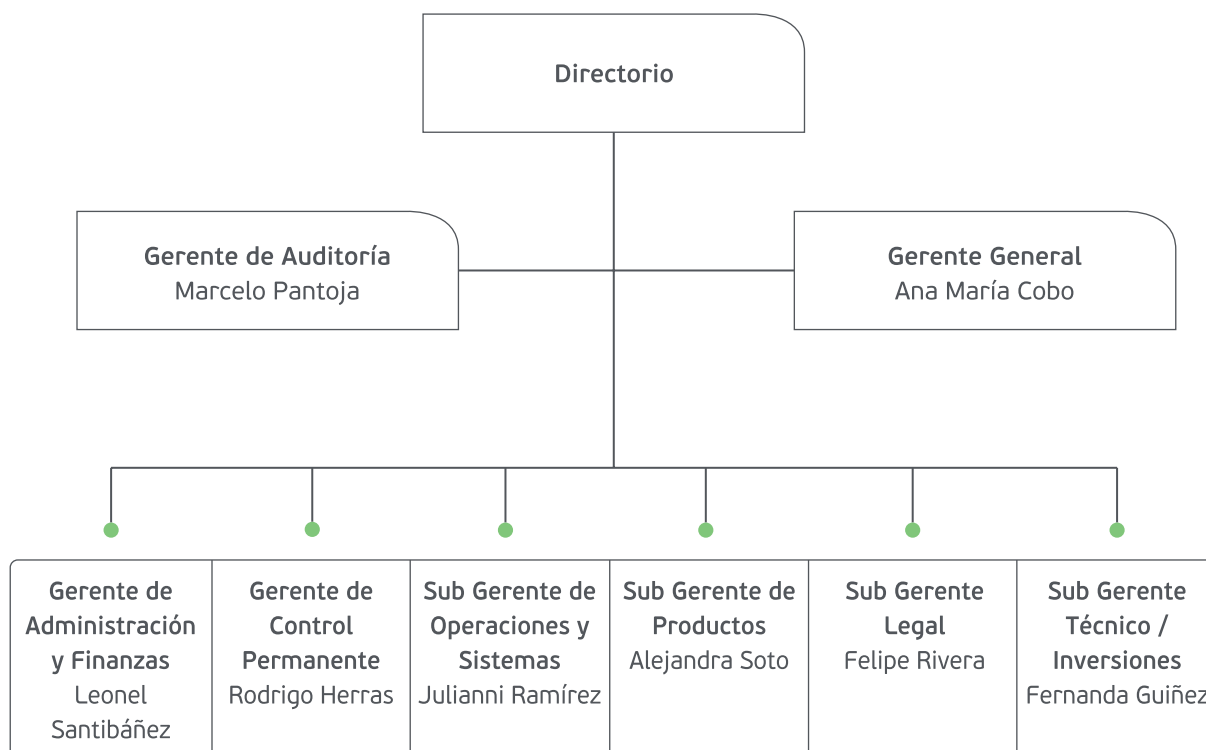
Directorio

Gerente de Auditoría
Marcelo Pantoja

Gerente General
Ana María Cobo

Gerente de Administración y Finanzas
Leonel Santibáñez

Gerente de Control Permanente
Rodrigo Herras

Sub Gerente de Operaciones y Sistemas
Julianni Ramírez

Sub Gerente de Productos
Alejandra Soto

Sub Gerente Legal
Felipe Rivera

Sub Gerente Técnico / Inversiones
Fernanda Guiñez